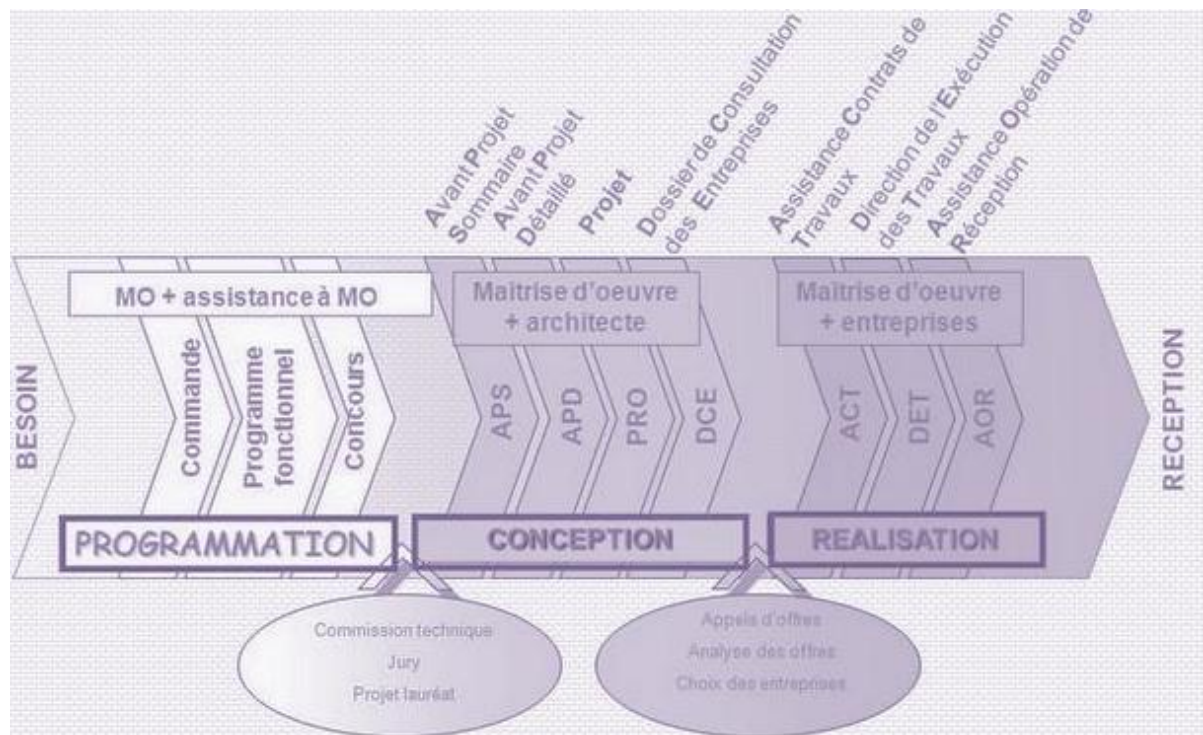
Avant Projet Sommaire
Avant Projet Détaillé
Projet
Dossier de Consultation des Entreprises
Assistance Contrats de Travaux
Direction de l'Exécution des Travaux
Assistance Opération de Réception

MO + assistance à MO
Maîtrise d'oeuvre + architecte
Maîtrise d'oeuvre + entreprises

BESOIN
Commande
Programme fonctionnel
Concours
APS
APD
PRO
DCE
ACT
DET
AOR
RECEPTION

PROGRAMMATION
CONCEPTION
REALISATION

Commission technique
Jury
Projet lauréat

Appels d'offres
Analyse des offres
Choix des entreprises